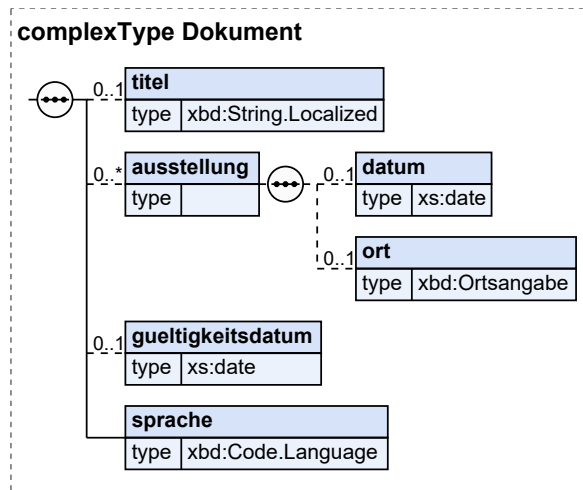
complexType Dokument

0..1 titel
type xbd:String.Localized

0..* ausstellung
type

0..1 datum
type xs:date

0..1 ort
type xbd:Ortsangabe

0..1 gueltigkeitsdatum
type xs:date

sprache
type xbd:Code.Language